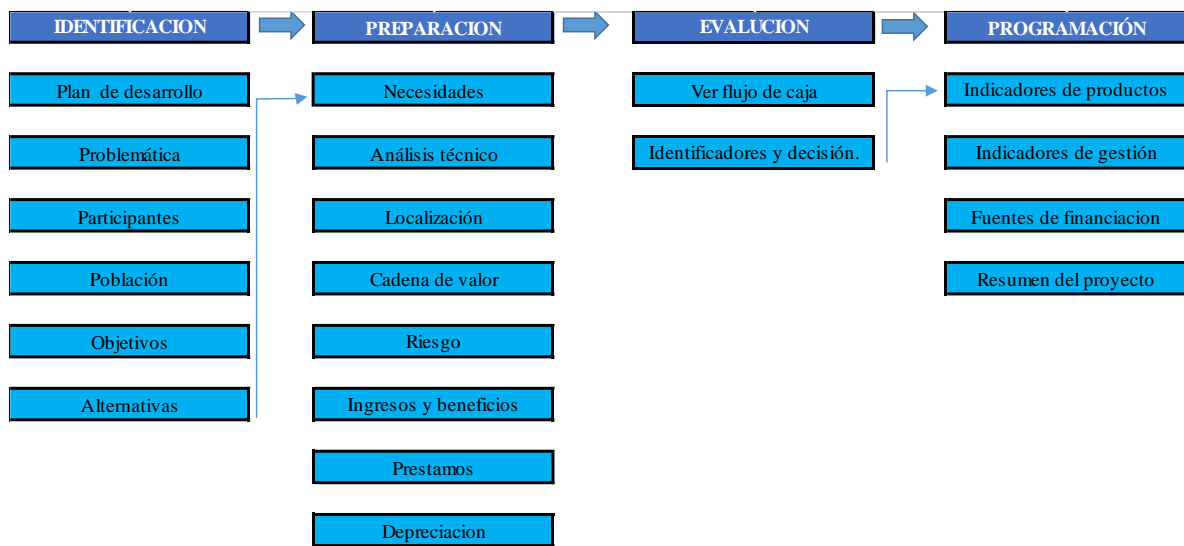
IDENTIFICACION

Plan de desarrollo

Problemática

Participantes

Población

Objetivos

Alternativas

PREPARACION

Necesidades

Análisis técnico

Localización

Cadena de valor

Riesgo

Ingresos y beneficios

Prestamos

Depreciacion

EVALUCION

Ver flujo de caja

Identificadores y decisión.

PROGRAMACIÓN

Indicadores de productos

Indicadores de gestión

Fuentes de financiacion

Resumen del proyecto